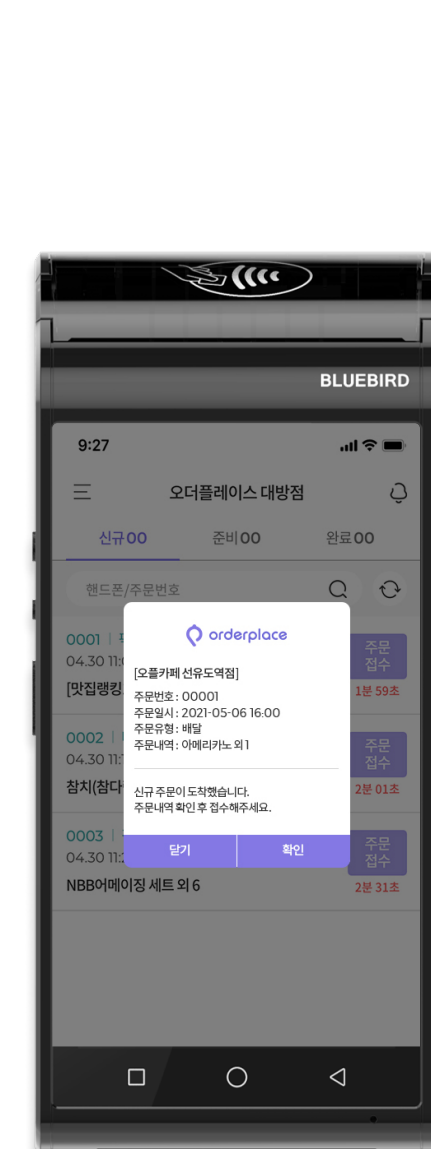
BLUEBIRD

9:27

오더플레이스 대방점

신규00 준비00 완료00

핸드폰/주문번호

0001 | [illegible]
04.30 11:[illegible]
[맛집랭킹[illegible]

주문 접수
1분 59초

0002 | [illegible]
04.30 11:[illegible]
참치(참다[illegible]

주문 접수
2분 01초

0003 | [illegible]
04.30 11:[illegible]
NBB어메이징 세트 외 6

주문 접수
2분 31초

orderplace

[오플카페 선유도역점]
주문번호 : 00001
주문일시 : 2021-05-06 16:00
주문유형 : 배달
주문내역 : 아메리카노 외 1

신규 주문이 도착했습니다.
주문내역 확인 후 접수해주세요.

닫기 확인